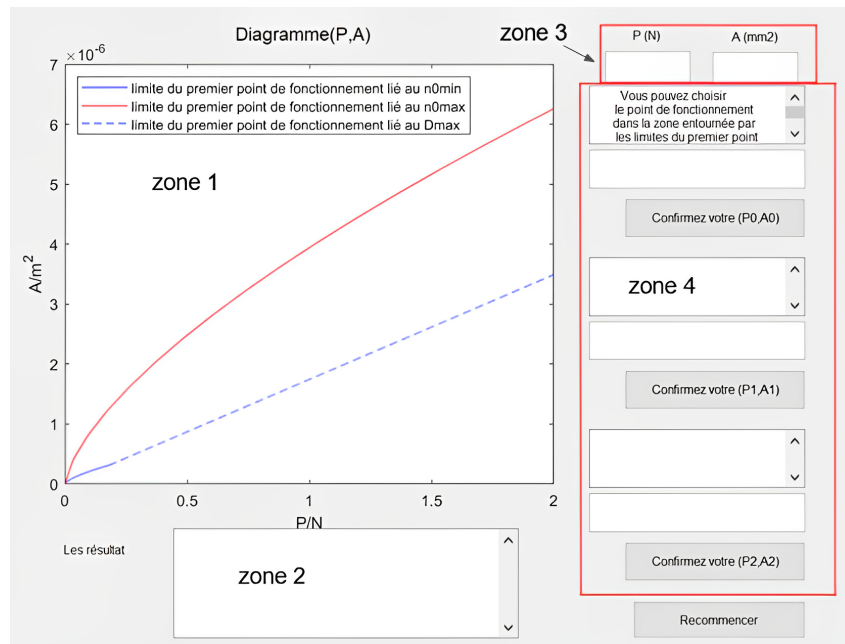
Diagramme(P,A)

zone 3

P (N)

A (mm2)

$\times 10^{-6}$

7

6

5

4

3

2

1

0

A/m$^2$

limite du premier point de fonctionnement lié au n0min
limite du premier point de fonctionnement lié au n0max
limite du premier point de fonctionnement lié au Dmax

zone 1

0

0.5

1

1.5

2

P/N

Vous pouvez choisir le point de fonctionnement dans la zone entourée par les limites du premier point

Confirmez votre (P0,A0)

zone 4

Confirmez votre (P1,A1)

Confirmez votre (P2,A2)

Les résultat

zone 2

Recommencer